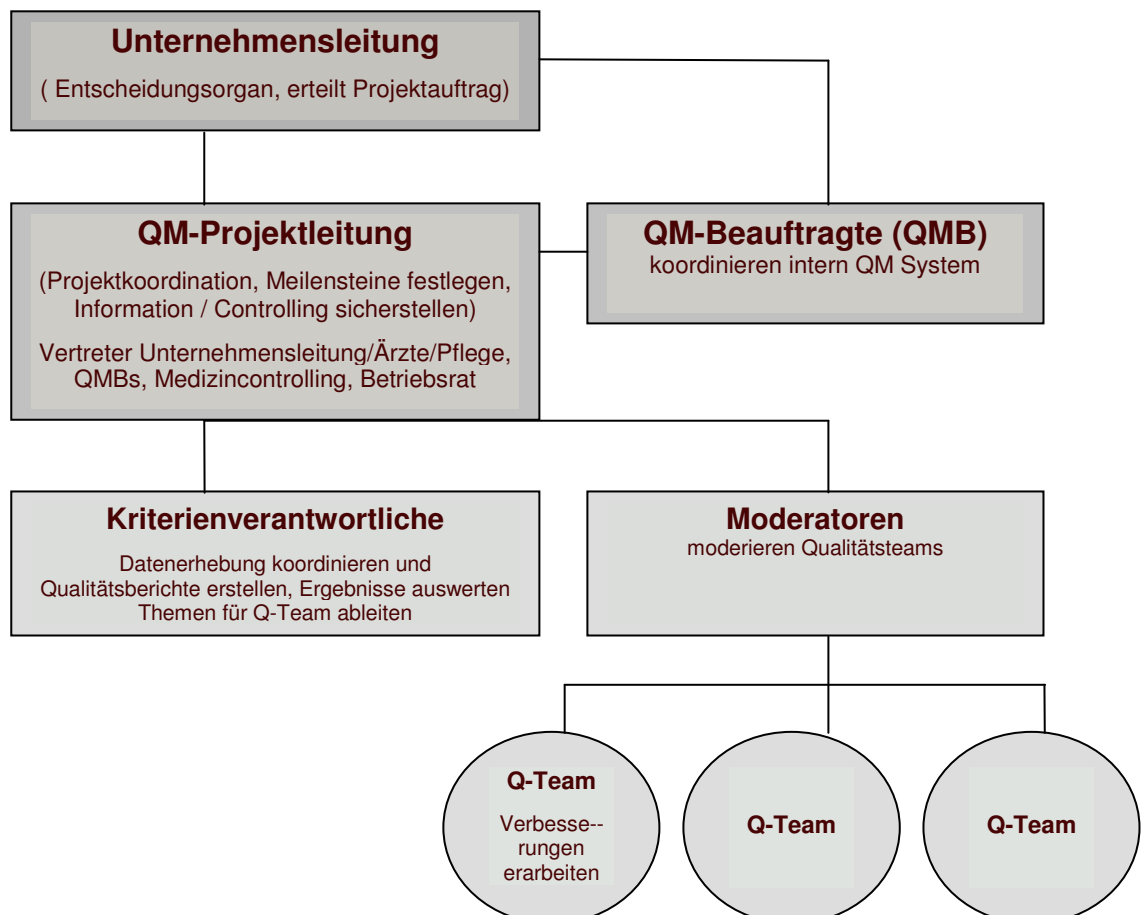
Unternehmensleitung
( Entscheidungsorgan, erteilt Projektauftrag)

QM-Projektleitung
(Projektkoordination, Meilensteine festlegen, Information / Controlling sicherstellen)
Vertreter Unternehmensleitung/Ärzte/Pflege, QMBs, Medizincontrolling, Betriebsrat

QM-Beauftragte (QMB)
koordinieren intern QM System

Kriterienverantwortliche
Datenerhebung koordinieren und Qualitätsberichte erstellen, Ergebnisse auswerten Themen für Q-Team ableiten

Moderatoren
moderieren Qualitätsteams

Q-Team
Verbesse--rungen erarbeiten

Q-Team

Q-Team